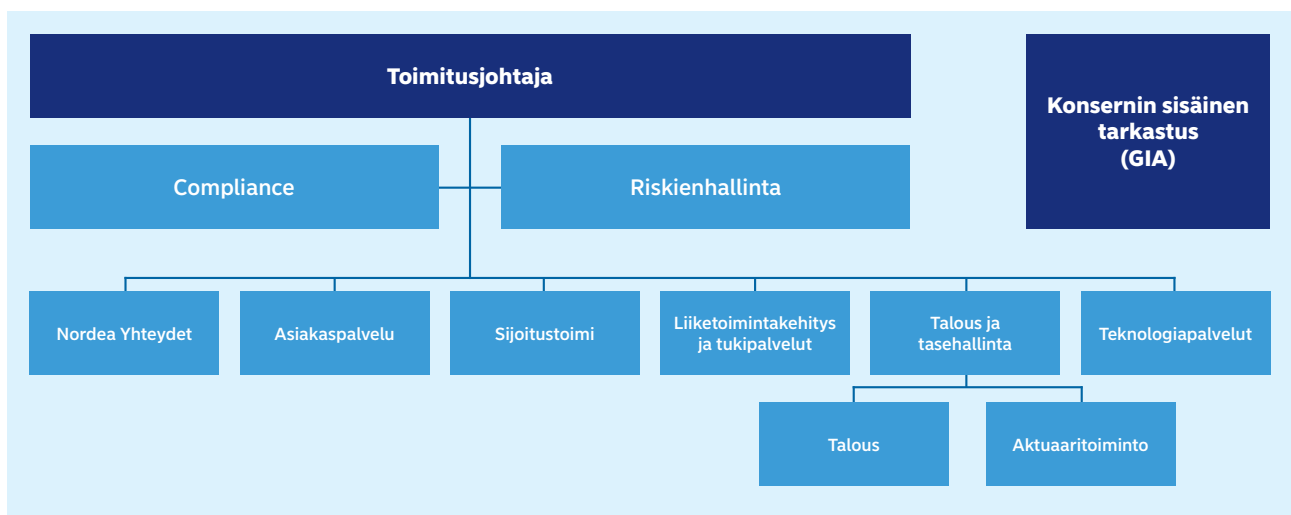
Toimitusjohtaja

Konsernin sisäinen tarkastus (GIA)

Compliance

Riskienhallinta

Nordea Yhteydet

Asiakaspalvelu

Sijoitustoimi

Liiketoimintakehitys ja tukipalvelut

Talous ja tasehallinta

Teknologiapalvelut

Talous

Aktuaaritoiminto